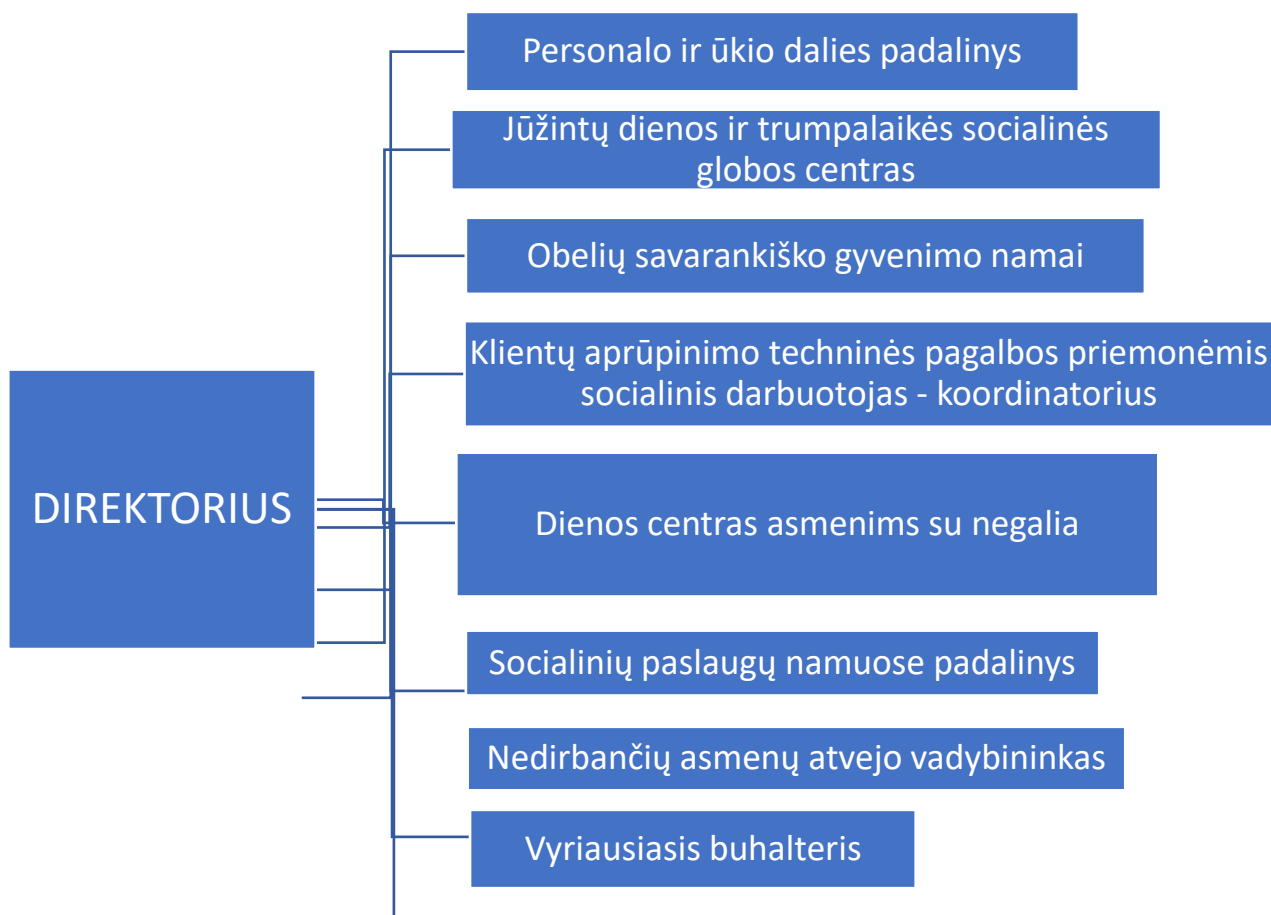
DIREKTORIUS

Personalo ir ūkio dalies padalinys

Jūžintų dienos ir trumpalaikės socialinės globos centras

Obelių savarankiško gyvenimo namai

Klientų aprūpinimo techninės pagalbos priemonėmis socialinis darbuotojas - koordinatorius

Dienos centras asmenims su negalia

Socialinių paslaugų namuose padalinys

Nedirbančių asmenų atvejo vadybininkas

Vyriausiasis buhalteris